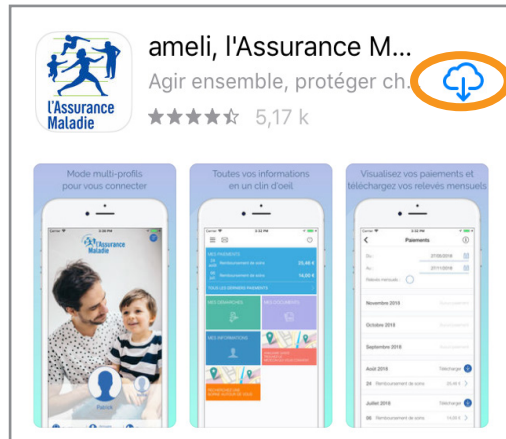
L'Assurance Maladie

ameli, l'Assurance M...

Agir ensemble, protéger ch...

5,17 k

Mode multi-profils pour vous connecter

L'Assurance Maladie

Patrick

Toutes vos informations en un clin d'oeil

MES PAIEMENTS

Remboursement de soins 25,48 €

Remboursement de soins 16,60 €

TOUS LES DERNIERS PAIEMENTS

MES DÉMARCHES

MES DOCUMENTS

MES INFORMATIONS

Visualisez vos paiements et téléchargez vos relevés mensuels

Paiements

Du 27/08/2018

Au 27/11/2018

Relevés mensuels

Novembre 2018

Octobre 2018

Septembre 2018

Août 2018 Télécharger

24 Remboursement de soins 29,66 €

Juillet 2018 Télécharger